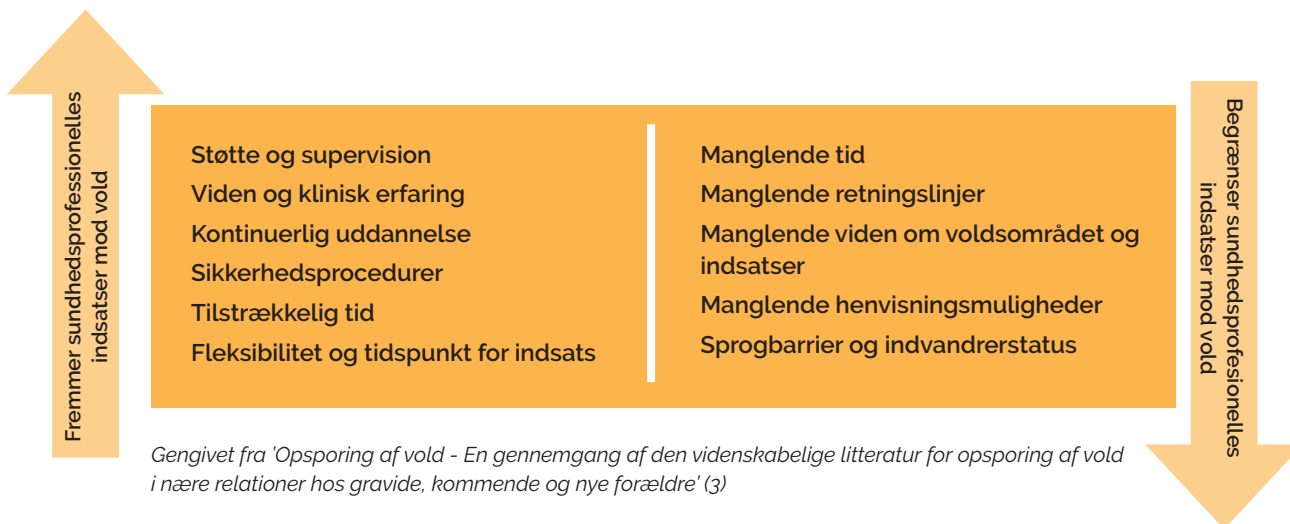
Fremmer sundhedsprofessionelles indsatser mod vold

Støtte og supervision
Viden og klinisk erfaring
Kontinuerlig uddannelse
Sikkerhedsprocedurer
Tilstrækkelig tid
Fleksibilitet og tidspunkt for indsats

Manglende tid
Manglende retningslinjer
Manglende viden om voldsområdet og indsatser
Manglende henvisningsmuligheder
Sprogbarrier og indvandrerstatus

Begrænser sundhedsprofesionelles indsatser mod vold

Gengivet fra 'Opsporing af vold - En gennemgang af den videnskabelige litteratur for opsporing af vold i nære relationer hos gravide, kommende og nye forældre' (3)